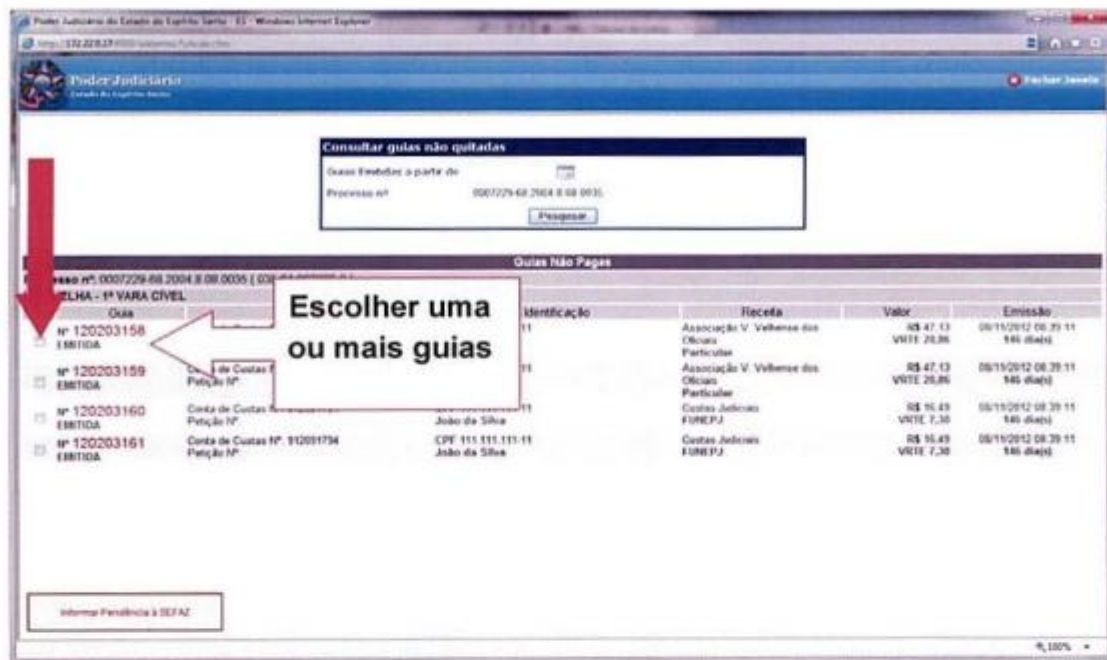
Poder Judiciário do Estado do Espírito Santo - ES - Windows Internet Explorer

Poder Judiciário
Estado do Espírito Santo

Fechar Janela

Consultar guias não quitadas
Guias Emitidas a partir de
Processo nº 0007229-68.2004.8.08.0035
Pesquisar

Guias Não Pagas
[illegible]esso nº: 0007229-68.2004.8.08.0035 ( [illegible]
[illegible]LHA - 1ª VARA CIVEL

Escolher uma ou mais guias

| Guia | | Identificação | Receita | Valor | Emissão |
|---|---|---|---|---|---|
| nº 120203158 EMITIDA | | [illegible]11 | Associação V. Velhense dos Oficiais Particular | R$ 47,13 VRTE 20,86 | 08/11/2012 08:39:11 146 dia(s) |
| nº 120203159 EMITIDA | Co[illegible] de Custas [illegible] Petição Nº | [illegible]11 | Associação V. Velhense dos Oficiais Particular | R$ 47,13 VRTE 20,86 | 08/11/2012 08:39:11 146 dia(s) |
| nº 120203160 EMITIDA | Conta de Custas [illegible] Petição Nº | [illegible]11 João da Silva | Custas Judiciais FUNEPJ | R$ 16,49 VRTE 7,30 | 08/11/2012 08:39:11 146 dia(s) |
| nº 120203161 EMITIDA | Conta de Custas Nº: 912051794 Petição Nº | CPF 111.111.111-11 João da Silva | Custas Judiciais FUNEPJ | R$ 16,49 VRTE 7,30 | 08/11/2012 08:39:11 146 dia(s) |

Informar Pendência à SEFAZ

100%